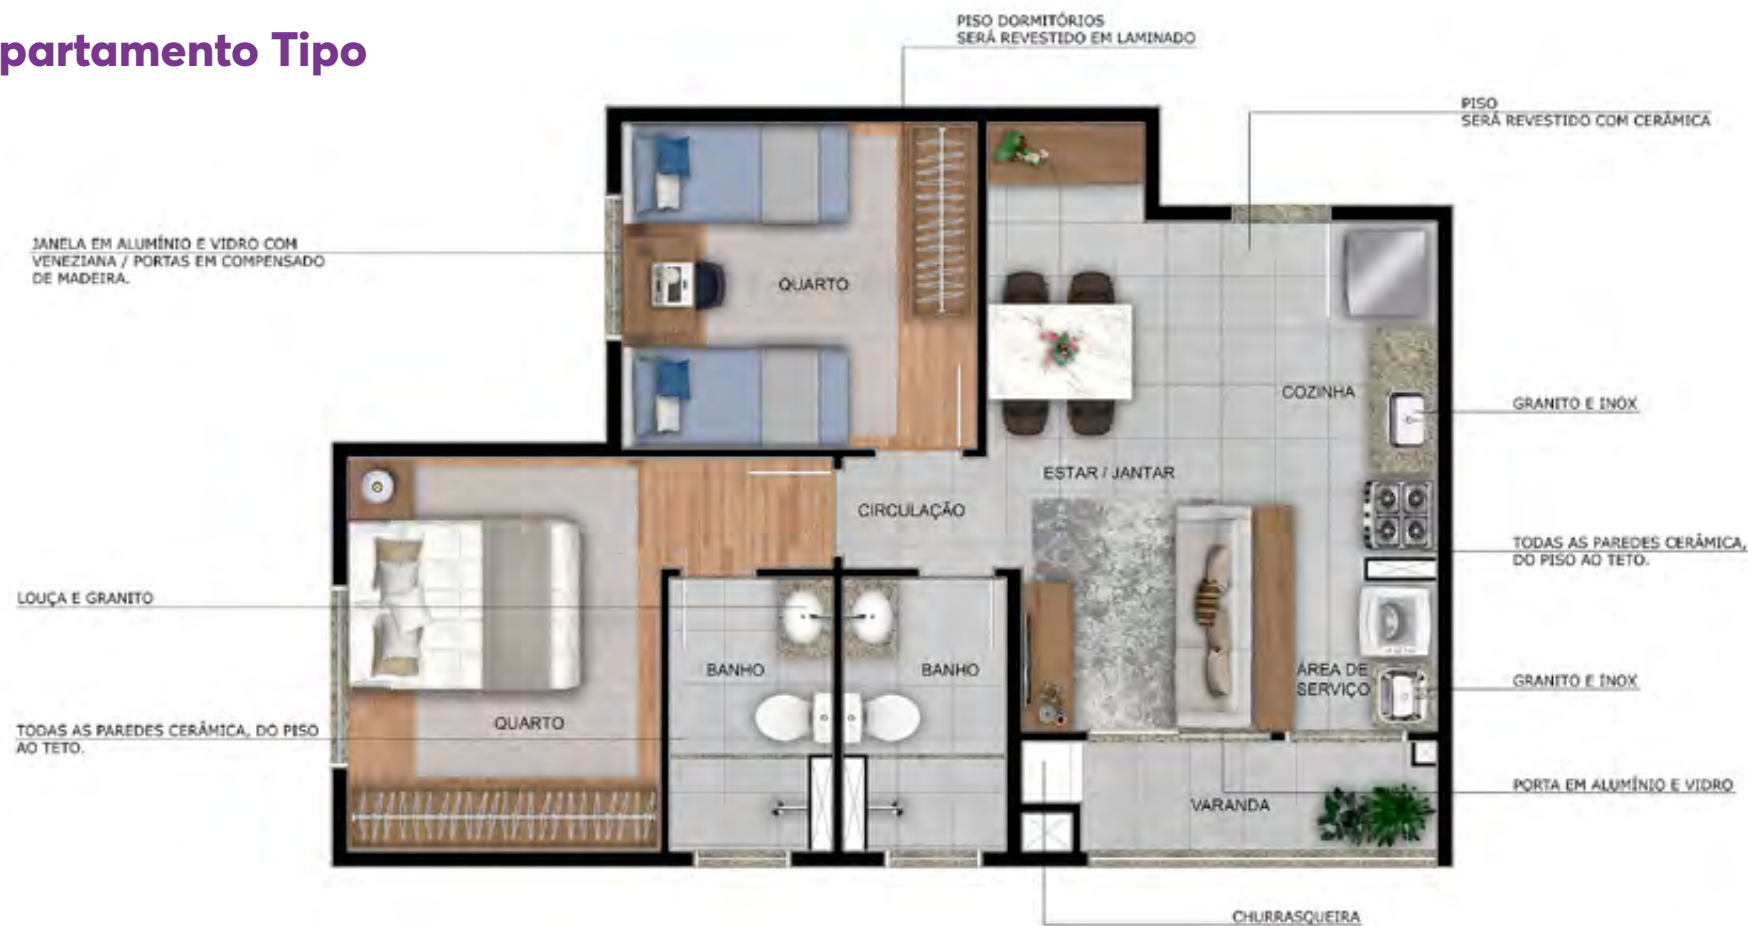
partamento Tipo

PISO DORMITÓRIOS
SERÁ REVESTIDO EM LAMINADO

PISO
SERÁ REVESTIDO COM CERÂMICA

JANELA EM ALUMÍNIO E VIDRO COM VENEZIANA / PORTAS EM COMPENSADO DE MADEIRA.

QUARTO

COZINHA

GRANITO E INOX

ESTAR / JANTAR

CIRCULAÇÃO

TODAS AS PAREDES CERÂMICA, DO PISO AO TETO.

LOUÇA E GRANITO

BANHO

BANHO

ÁREA DE SERVIÇO

GRANITO E INOX

TODAS AS PAREDES CERÂMICA, DO PISO AO TETO.

QUARTO

VARANDA

PORTA EM ALUMÍNIO E VIDRO

CHURRASQUEIRA